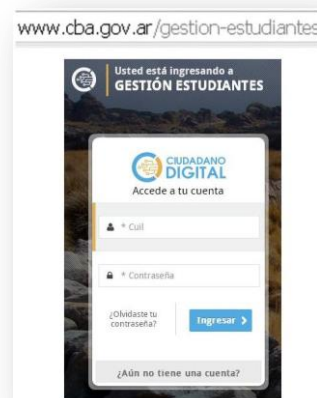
www.cba.gov.ar/gestion-estudiantes

Usted está ingresando a
GESTIÓN ESTUDIANTES

CIUDADANO
DIGITAL
Accede a tu cuenta

* Cuil

* Contraseña

¿Olvidaste tu contraseña?

Ingresar >

¿Aún no tiene una cuenta?